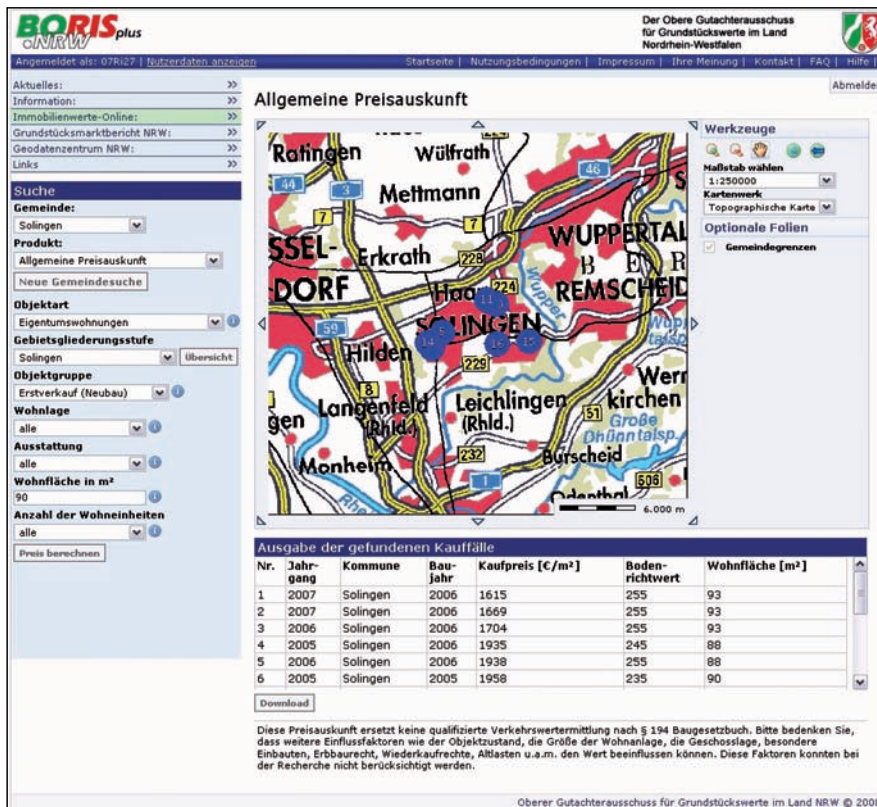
BORIS plus
NRW

Der Obere Gutachterausschuss für Grundstückswerte im Land Nordrhein-Westfalen

Angemeldet als: 07Ri27 | Nutzerdaten anzeigen

Startseite | Nutzungsbedingungen | Impressum | Ihre Meinung | Kontakt | FAQ | Hilfe

Abmelden

Aktuelles: >>
Information: >>
Immobilienwerte-Online: >>
Grundstücksmarktbericht NRW: >>
Geodatenzentrum NRW: >>
Links >>

Suche

Gemeinde:
Solingen
Produkt:
Allgemeine Preisauskunft
Neue Gemeindesuche
Objektart
Eigentumswohnungen
Gebietsgliederungsstufe
Solingen
Übersicht
Objektgruppe
Erstverkauf (Neubau)
Wohnlage
alle
Ausstattung
alle
Wohnfläche in m²
90
Anzahl der Wohneinheiten
alle
Preis berechnen

Allgemeine Preisauskunft

Ratingen
Wülfrath
44
3
Mettmann
46
7
7
SSEL-
Erkrath
228
WUPPERTAL
DORF
Haan
224
REMSCHEID
11
Wupper
59
SOLINGEN
5
14
16
15
Hilden
229
8
Werr
Langenfeld (Rhld.)
Leichlingen (Rhld.)
51
kirchen
gen
Große Dhünntalsp.
232
Monheim
Burscheid
1
506
Odenthal
6.000 m

Werkzeuge
Maßstab wählen
1:250000
Kartenwerk
Topographische Karte
Optionale Folien
Gemeindegrenzen

Ausgabe der gefundenen Kauffälle

| Nr. | Jahrgang | Kommune | Baujahr | Kaufpreis [€/m²] | Bodenrichtwert | Wohnfläche [m²] |
|---|---|---|---|---|---|---|
| 1 | 2007 | Solingen | 2006 | 1615 | 255 | 93 |
| 2 | 2007 | Solingen | 2006 | 1669 | 255 | 93 |
| 3 | 2006 | Solingen | 2006 | 1704 | 255 | 93 |
| 4 | 2005 | Solingen | 2006 | 1935 | 245 | 88 |
| 5 | 2006 | Solingen | 2006 | 1938 | 255 | 88 |
| 6 | 2005 | Solingen | 2005 | 1958 | 235 | 90 |

Download

Diese Preisauskunft ersetzt keine qualifizierte Verkehrswertermittlung nach § 194 Baugesetzbuch. Bitte bedenken Sie, dass weitere Einflussfaktoren wie der Objektzustand, die Größe der Wohnanlage, die Geschosslage, besondere Einbauten, Erbbaurecht, Wiederkaufrechte, Altlasten u.a.m. den Wert beeinflussen können. Diese Faktoren konnten bei der Recherche nicht berücksichtigt werden.

Oberer Gutachterausschuss für Grundstückswerte im Land NRW © 2008